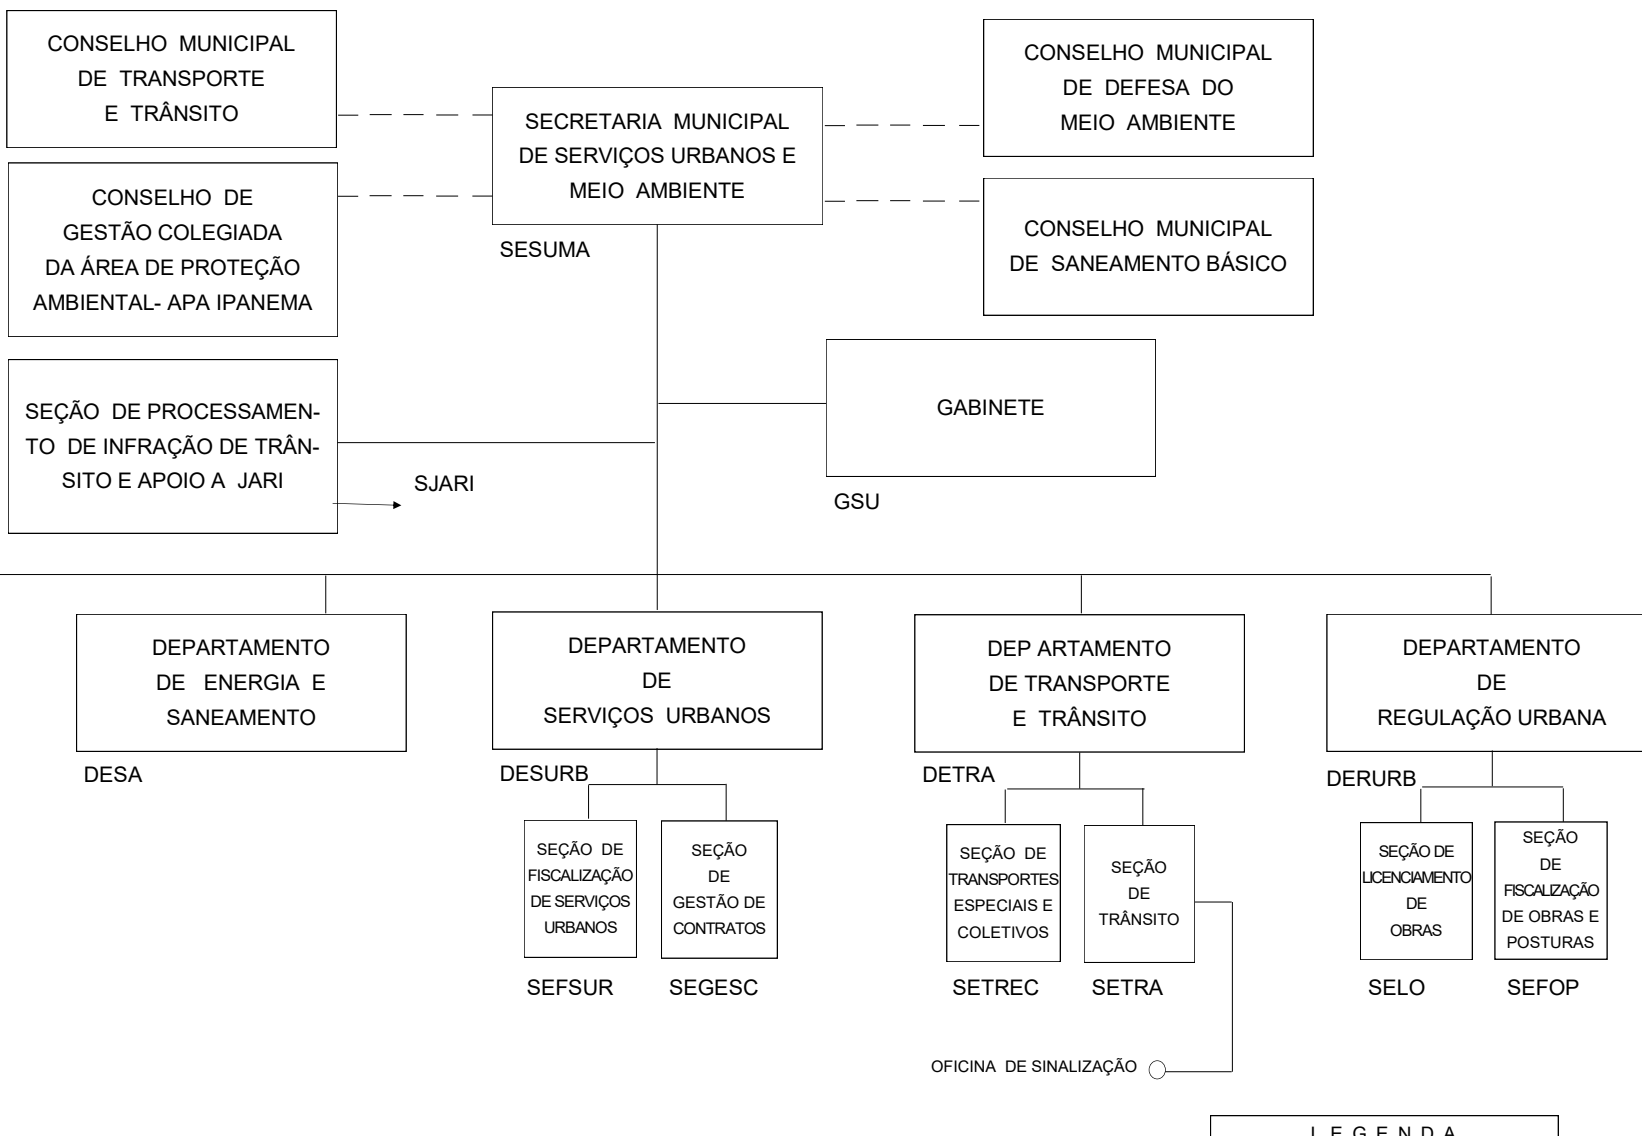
CONSELHO MUNICIPAL DE TRANSPORTE E TRÂNSITO

SECRETARIA MUNICIPAL DE SERVIÇOS URBANOS E MEIO AMBIENTE

SESUMA

CONSELHO MUNICIPAL DE DEFESA DO MEIO AMBIENTE

CONSELHO DE GESTÃO COLEGIADA DA ÁREA DE PROTEÇÃO AMBIENTAL- APA IPANEMA

CONSELHO MUNICIPAL DE SANEAMENTO BÁSICO

SEÇÃO DE PROCESSAMENTO DE INFRAÇÃO DE TRÂNSITO E APOIO A JARI

SJARI

GABINETE

GSU

DEPARTAMENTO DE ENERGIA E SANEAMENTO

DESA

DEPARTAMENTO DE SERVIÇOS URBANOS

DESURB

SEÇÃO DE FISCALIZAÇÃO DE SERVIÇOS URBANOS

SEFSUR

SEÇÃO DE GESTÃO DE CONTRATOS

SEGESC

DEP ARTAMENTO DE TRANSPORTE E TRÂNSITO

DETRA

SEÇÃO DE TRANSPORTES ESPECIAIS E COLETIVOS

SETREC

SEÇÃO DE TRÂNSITO

SETRA

OFICINA DE SINALIZAÇÃO

DEPARTAMENTO DE REGULAÇÃO URBANA

DERURB

SEÇÃO DE LICENCIAMENTO DE OBRAS

SELO

SEÇÃO DE FISCALIZAÇÃO DE OBRAS E POSTURAS

SEFOP

L E G E N D A